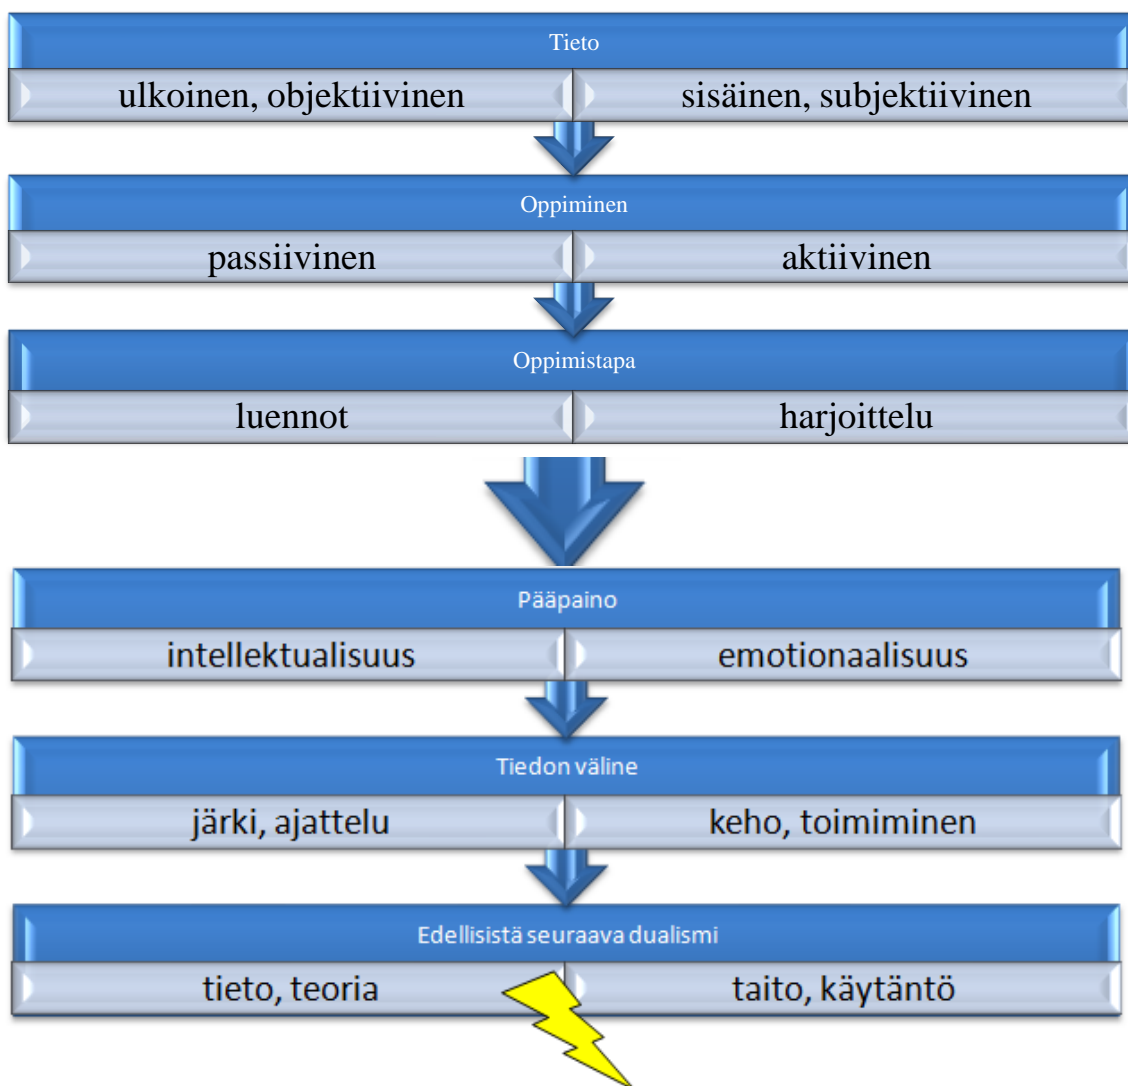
Tieto

ulkoinen, objektiivinen

sisäinen, subjektiivinen

Oppiminen

passiivinen

aktiivinen

Oppimistapa

luennot

harjoittelu

Pääpaino

intellektualisuus

emotionaalisuus

Tiedon väline

järki, ajattelu

keho, toimiminen

Edellisistä seuraava dualismi

tieto, teoria

taito, käytäntö